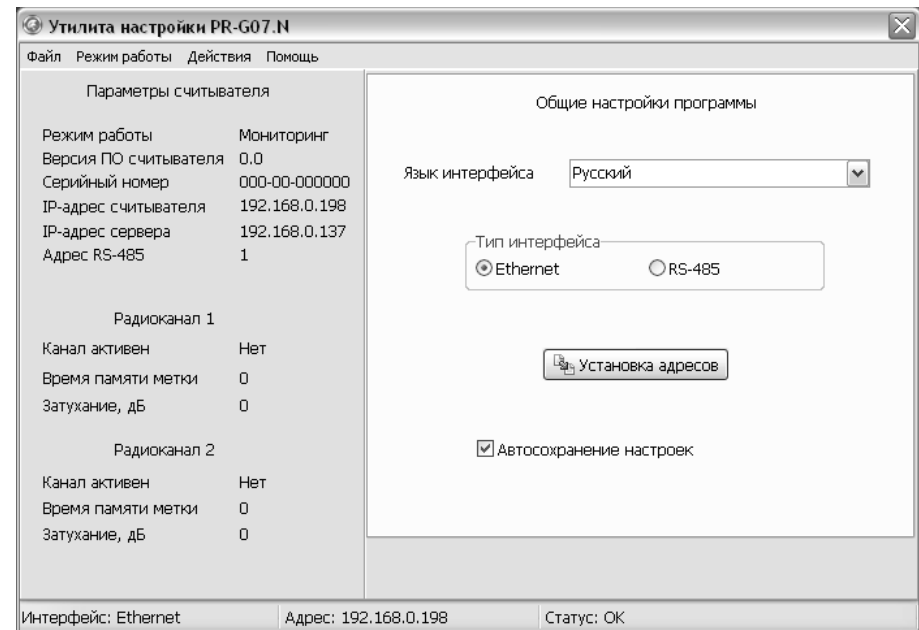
Утилита настройки PR-G07.N

Файл Режим работы Действия Помощь

Параметры считывателя

| | |
|---|---|
| Режим работы | Мониторинг |
| Версия ПО считывателя | 0.0 |
| Серийный номер | 000-00-000000 |
| IP-адрес считывателя | 192.168.0.198 |
| IP-адрес сервера | 192.168.0.137 |
| Адрес RS-485 | 1 |

Радиоканал 1

| | |
|---|---|
| Канал активен | Нет |
| Время памяти метки | 0 |
| Затухание, дБ | 0 |

Радиоканал 2

| | |
|---|---|
| Канал активен | Нет |
| Время памяти метки | 0 |
| Затухание, дБ | 0 |

Общие настройки программы

Язык интерфейса Русский

Тип интерфейса
Ethernet RS-485

Установка адресов

Автосохранение настроек

Интерфейс: Ethernet Адрес: 192.168.0.198 Статус: OK